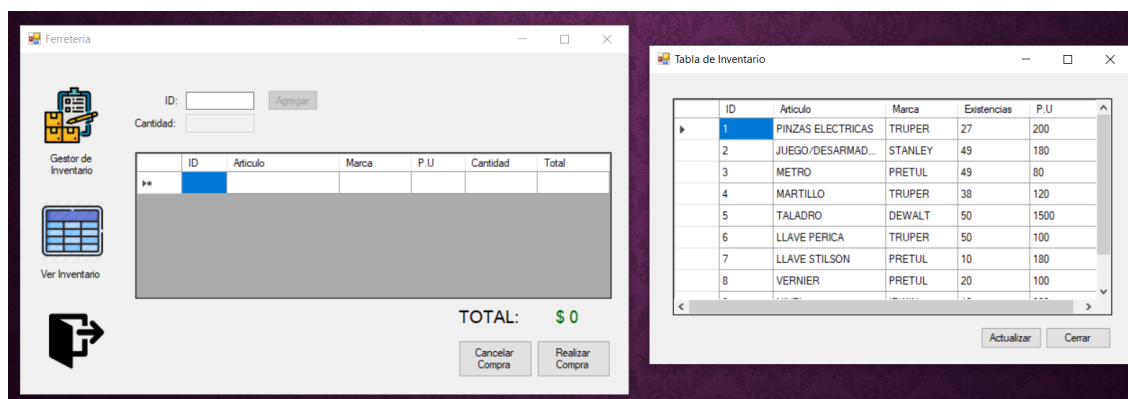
Ferreteria

ID:
Agregar
Cantidad:

Gestor de Inventario

Ver Inventario

| | ID | Articulo | Marca | P.U | Cantidad | Total |
|---|---|---|---|---|---|---|
| ▸* | | | | | | |

TOTAL: $ 0

Cancelar Compra
Realizar Compra

Tabla de Inventario

| | ID | Articulo | Marca | Existencias | P.U |
|---|---|---|---|---|---|
| ▸ | 1 | PINZAS ELECTRICAS | TRUPER | 27 | 200 |
| | 2 | JUEGO/DESARMAD... | STANLEY | 49 | 180 |
| | 3 | METRO | PRETUL | 49 | 80 |
| | 4 | MARTILLO | TRUPER | 38 | 120 |
| | 5 | TALADRO | DEWALT | 50 | 1500 |
| | 6 | LLAVE PERICA | TRUPER | 50 | 100 |
| | 7 | LLAVE STILSON | PRETUL | 10 | 180 |
| | 8 | VERNIER | PRETUL | 20 | 100 |
| | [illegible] | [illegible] | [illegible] | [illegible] | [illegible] |

Actualizar
Cerrar